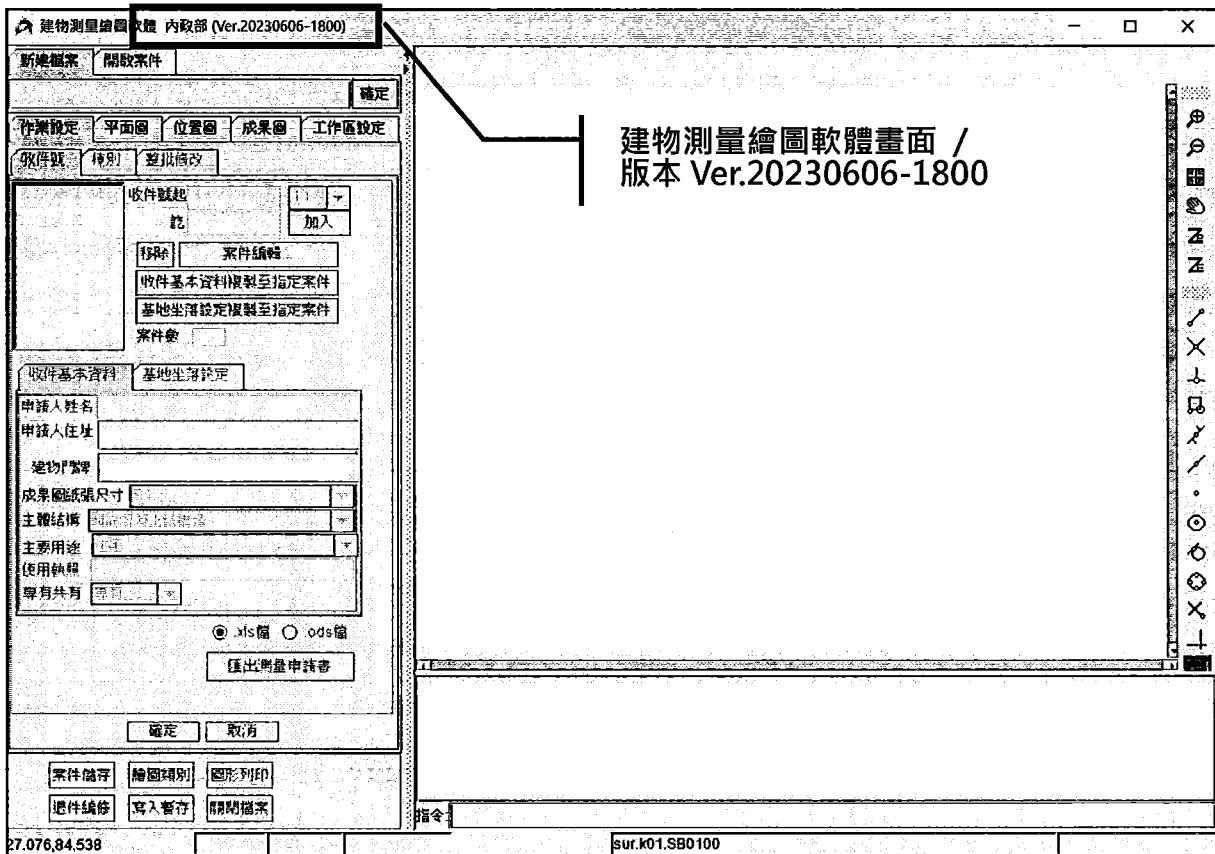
建物測量繪圖軟體 內政部 (Ver.20230606-1800)

新建檔案 開啟案件

確定

作業設定 平面圖 位置圖 成果圖 工作區設定

收件號 特別 整批修改

收件號起
訖
加入

移除 案件編輯
收件基本資料複製至指定案件
基地坐落設定複製至指定案件
案件數

收件基本資料 基地坐落設定

申請人姓名
申請人住址
建物門牌
成果圖紙張尺寸
主體結構
主要用途
使用執照
專有共有

.xls檔 .ods檔

匯出測量申請書

確定 取消

案件儲存 繪圖類別 圖形列印
退件編修 寫入暫存 開閉檔案

建物測量繪圖軟體畫面 / 版本 Ver.20230606-1800

指令

27.076,84.538

sur.k01.SB0100